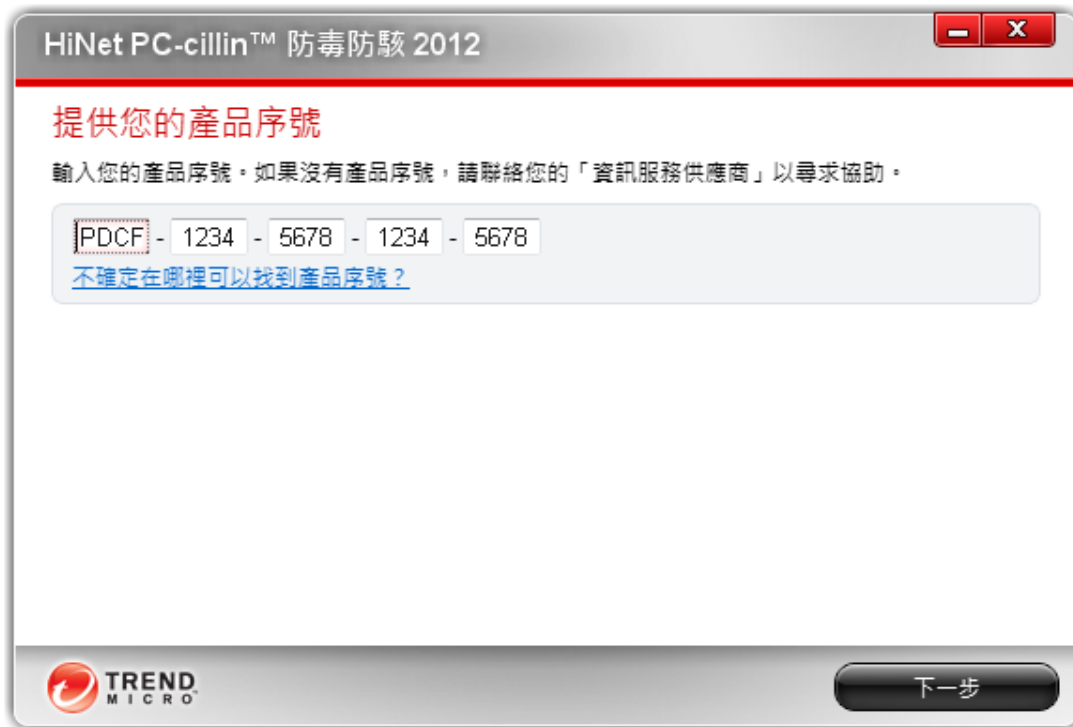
HiNet PC-cillin™ 防毒防駭 2012

提供您的產品序號

輸入您的產品序號。如果沒有產品序號，請聯絡您的「資訊服務供應商」以尋求協助。

PDCF - 1234 - 5678 - 1234 - 5678

不確定在哪裡可以找到產品序號？

TREND MICRO®

下一步